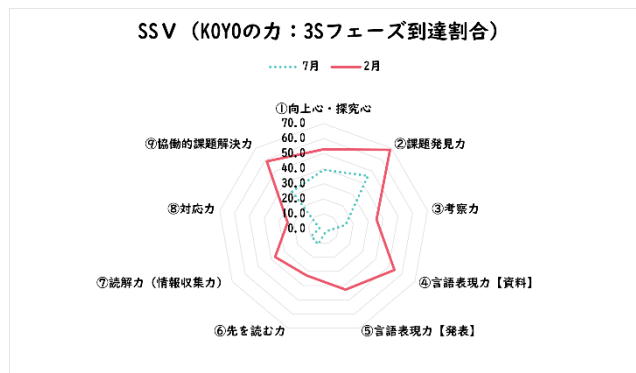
SSV（KOYOの力：3Sフェーズ到達割合）

7月
2月

①向上心・探究心
②課題発見力
③考察力
④言語表現力【資料】
⑤言語表現力【発表】
⑥先を読む力
⑦読解力（情報収集力）
⑧対応力
⑨協働的課題解決力

70.0
60.0
50.0
40.0
30.0
20.0
10.0
0.0